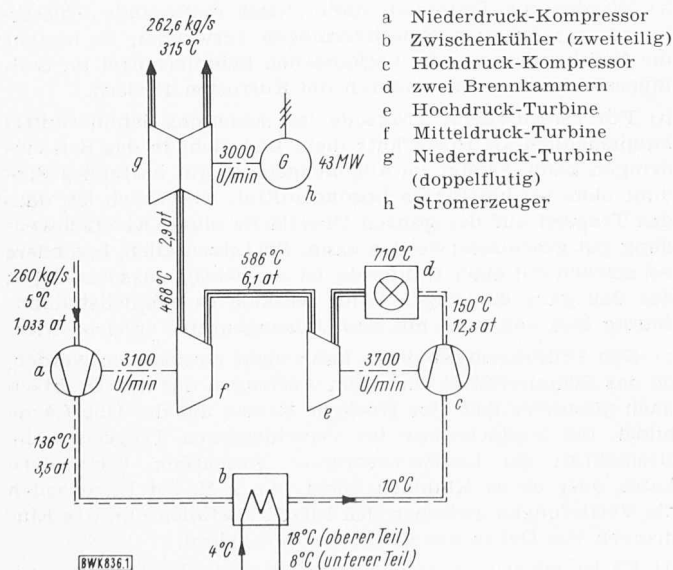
262,6 kg/s
315°C

a Niederdruck-Kompressor
b Zwischenkühler (zweiteilig)
c Hochdruck-Kompressor
d zwei Brennkammern
e Hochdruck-Turbine
f Mitteldruck-Turbine
g Niederdruck-Turbine (doppelflutig)
h Stromerzeuger

g
3000 U/min
G
43 MW
h
2,9 at
468°C
586°C
6,1 at
710°C
d
150°C
12,3 at
260 kg/s
5°C
1,033 at
a
3100 U/min
f
3700 U/min
e
c
136°C
3,5 at
b
10°C
4°C
18°C (oberer Teil)
8°C (unterer Teil)
BWK836.1